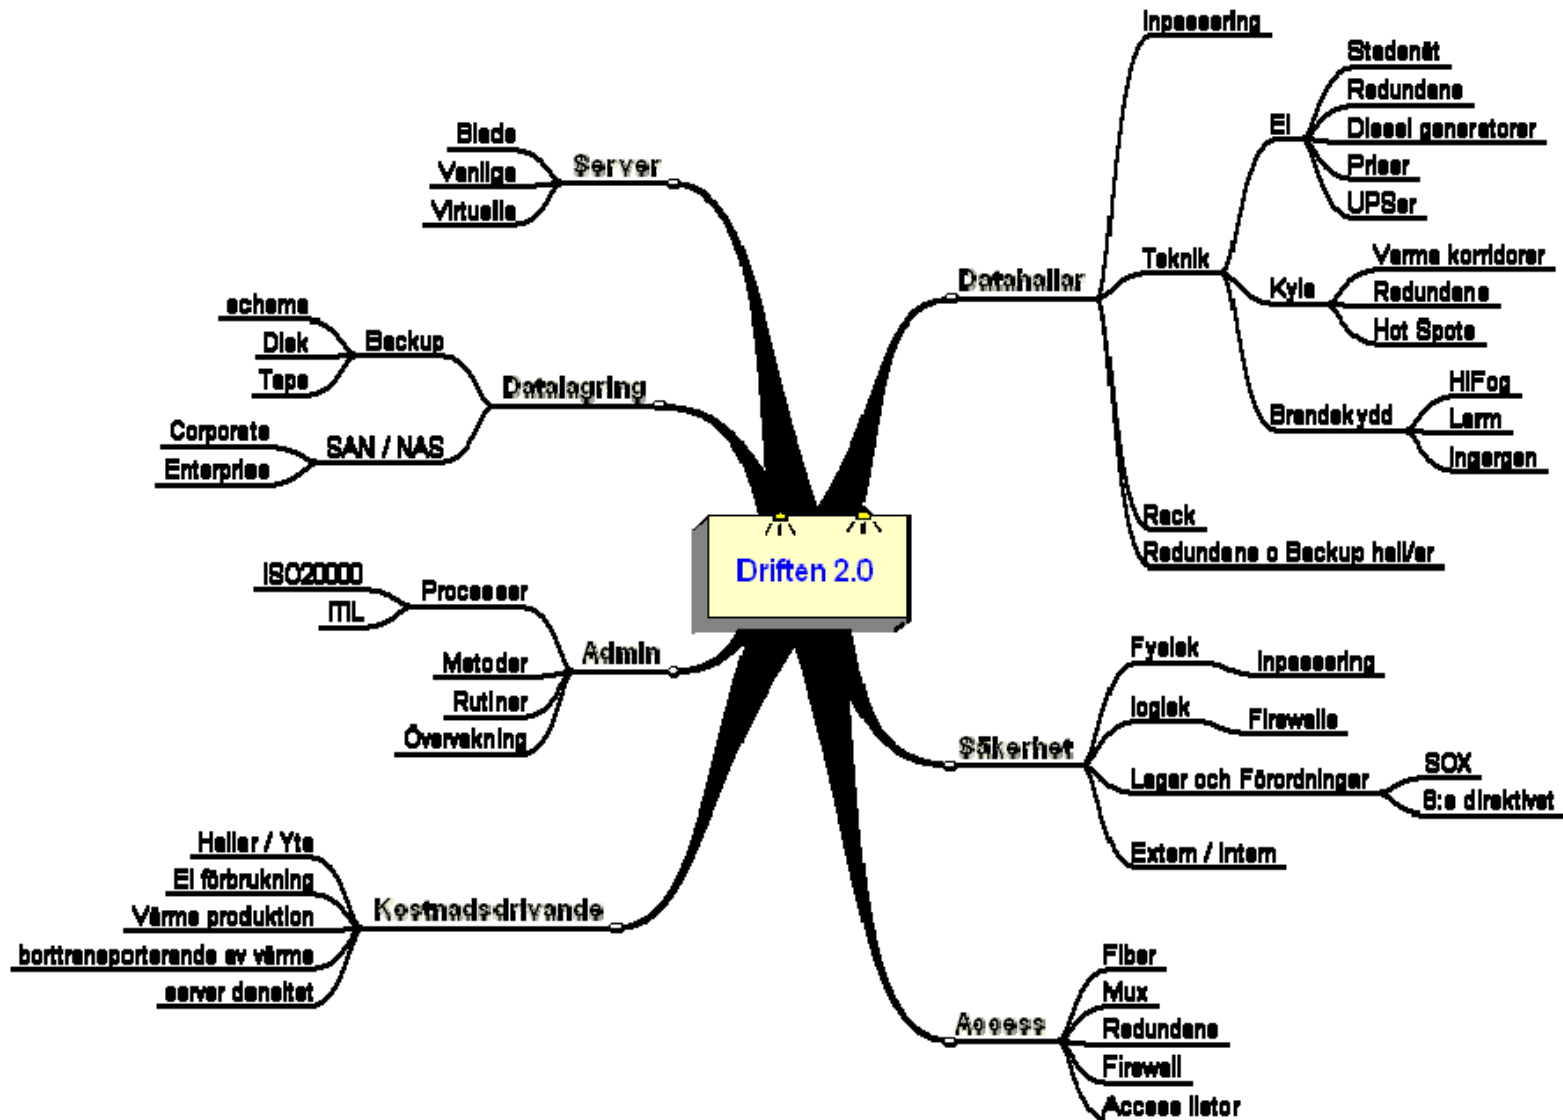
Driften 2.0

Server
Blade
Vanliga
Virtuella

Datalagring
Backup
schema
Disk
Tape
SAN / NAS
Corporate
Enterprise

Admin
Processer
ISO20000
ITIL
Metoder
Rutiner
Övervakning

Kostnadsdrivande
Hallar / Yta
El förbrukning
Värme produktion
borttransporterande av värme
server densitet

Datahallar
Inpassering
Teknik
El
Stadenät
Redundans
Diesel generatorer
Priser
UPSer
Kyla
Varma korridorer
Redundans
Hot Spots
Brandskydd
HIFog
Larm
Ingergen
Rack
Redundans o Backup hallar

Säkerhet
Fysisk
Inpassering
logisk
Firewalls
Lagar och Förordningar
SOX
8:e direktivet
Extern / Intern

Access
Fiber
Mux
Redundans
Firewall
Access listor